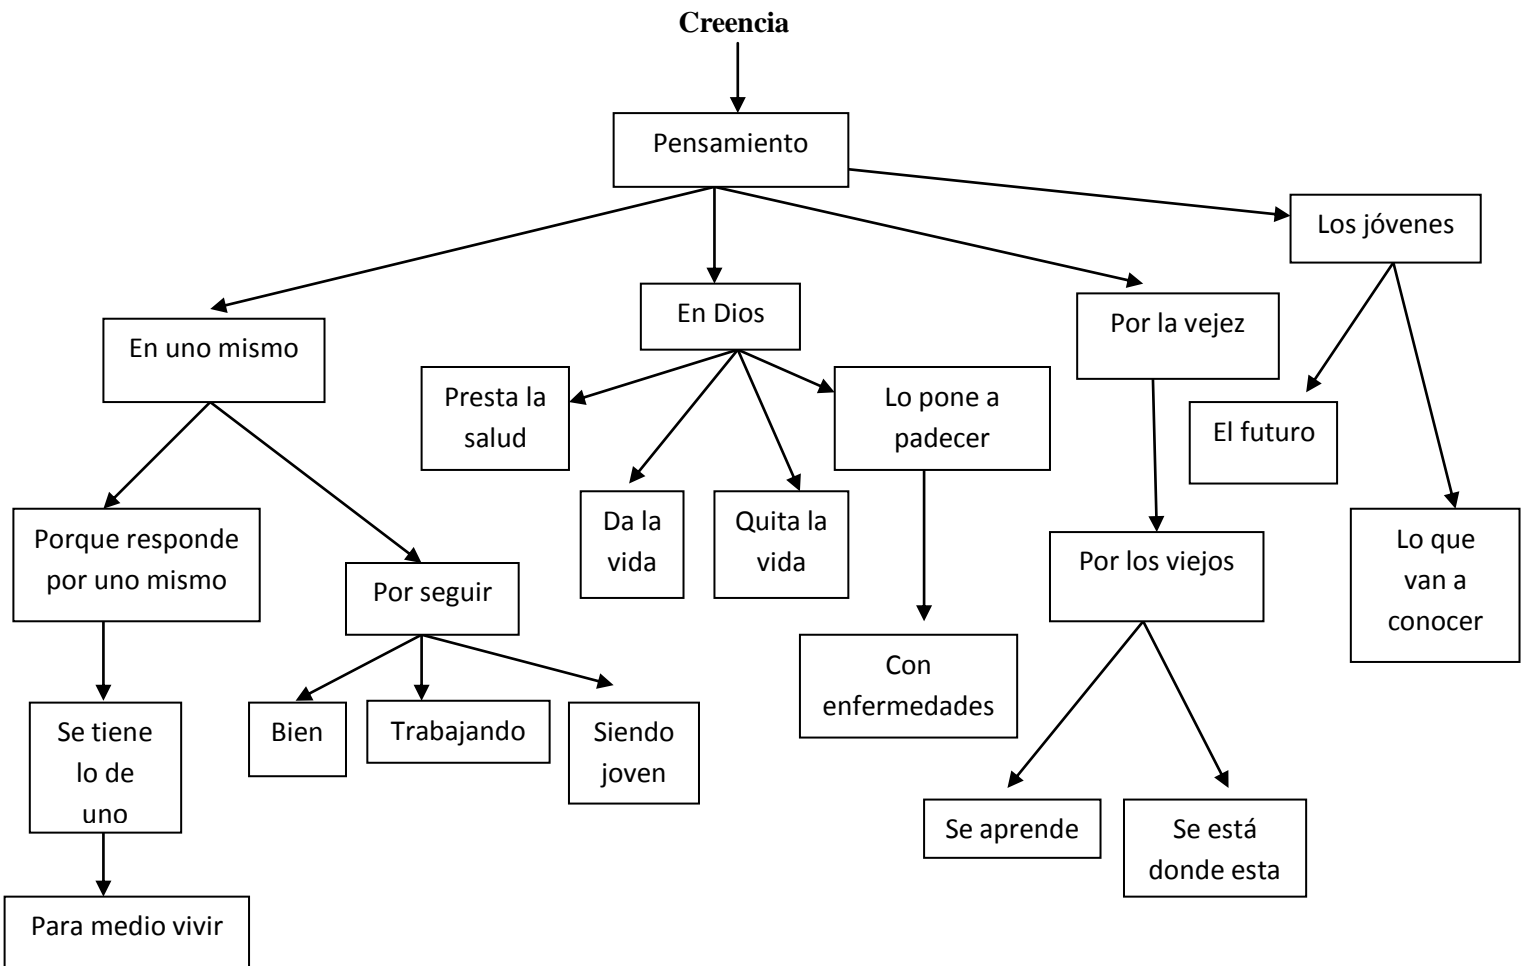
Creencia

Pensamiento

En uno mismo

Porque responde por uno mismo

Se tiene lo de uno

Para medio vivir

Por seguir

Bien

Trabajando

Siendo joven

En Dios

Presta la salud

Da la vida

Quita la vida

Lo pone a padecer

Con enfermedades

Por la vejez

Por los viejos

Se aprende

Se está donde esta

Los jóvenes

El futuro

Lo que van a conocer